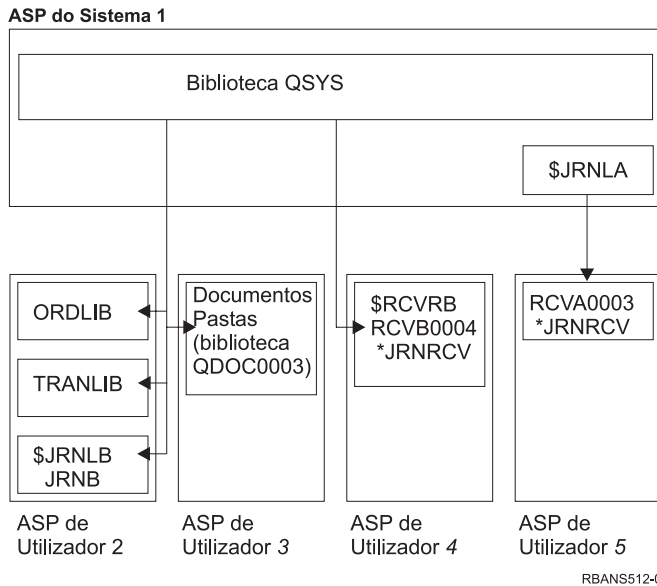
ASP do Sistema 1

Biblioteca QSYS

\$JRNLA

ORDLIB

TRANLIB

\$JRNLB JRNB

Documentos Pastas (biblioteca QDOC0003)

\$RCVRB RCVB0004 *JRNRCV

RCVA0003 *JRNRCV

ASP de Utilizador 2

ASP de Utilizador 3

ASP de Utilizador 4

ASP de Utilizador 5

RBANS512-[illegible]